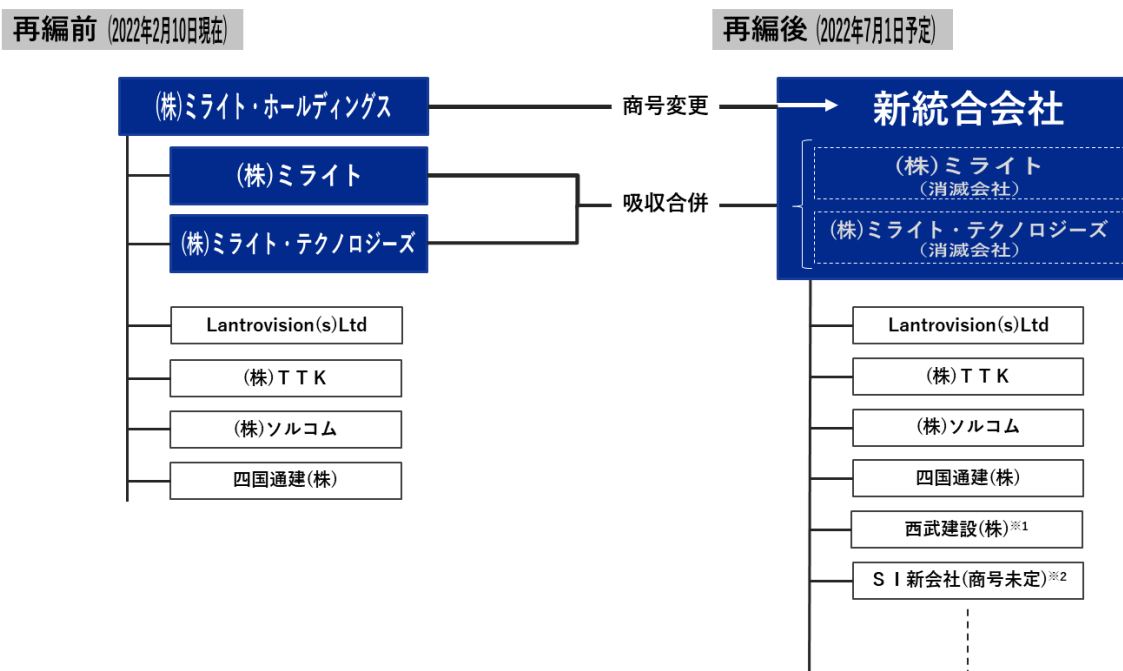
再編前 (2022年2月10日現在)

(株)ミライト・ホールディングス

(株)ミライト

(株)ミライト・テクノロジーズ

Lantrovision(s)Ltd

(株)ＴＴＫ

(株)ソルコム

四国通建(株)

商号変更

吸収合併

再編後 (2022年7月1日予定)

新統合会社

(株)ミライト
(消滅会社)

(株)ミライト・テクノロジーズ
(消滅会社)

Lantrovision(s)Ltd

(株)ＴＴＫ

(株)ソルコム

四国通建(株)

西武建設(株)※1

ＳＩ新会社(商号未定)※2